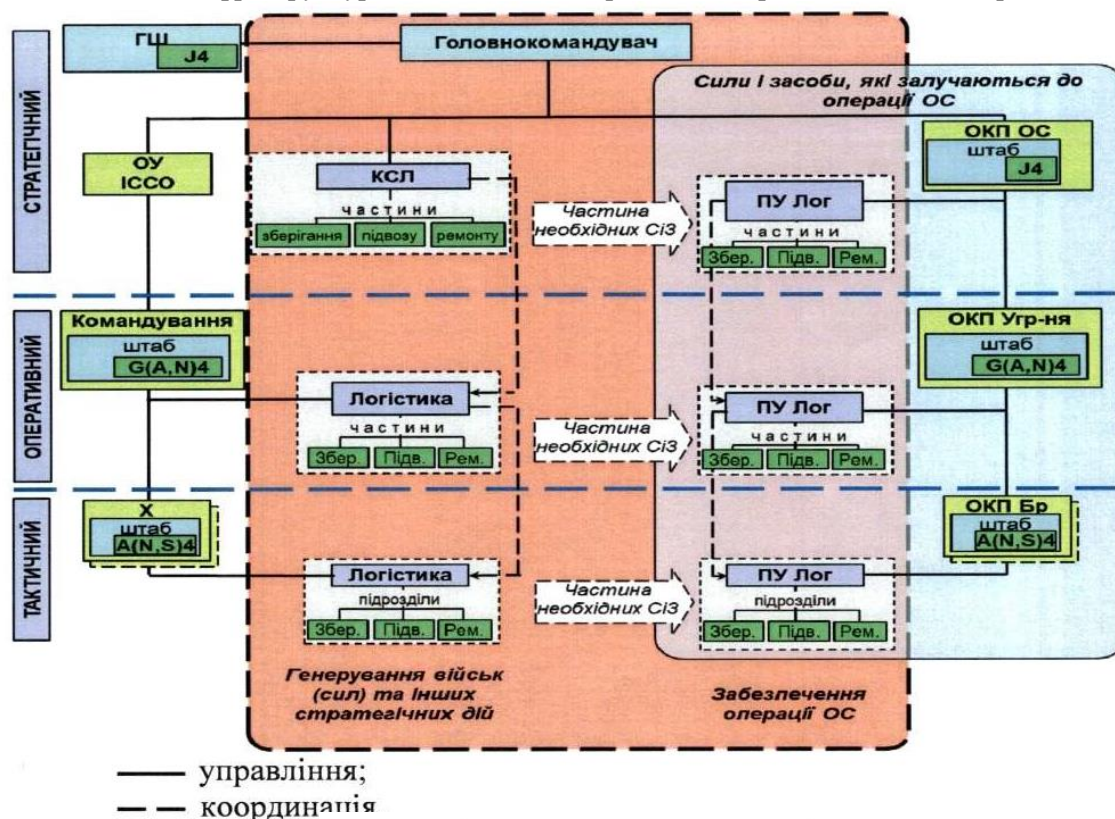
СТРАТЕГІЧНИЙ

ОПЕРАТИВНИЙ

ТАКТИЧНИЙ

ГШ
J4

Головнокомандувач

Сили і засоби, які залучаються до операції ОС

ОУ
ІССО

КСЛ
частини
зберігання | підвозу | ремонту

Частина необхідних СіЗ

ПУ Лог
частини
Збер. | Підв. | Рем.

ОКП ОС
штаб
J4

Командування
штаб
G(A,N)4

Логістика
частини
Збер. | Підв. | Рем.

Частина необхідних СіЗ

ПУ Лог
частини
Збер. | Підв. | Рем.

ОКП Угр-ня
штаб
G(A,N)4

X
штаб
A(N,S)4

Логістика
підрозділи
Збер. | Підв. | Рем.

Частина необхідних СіЗ

ПУ Лог
підрозділи
Збер. | Підв. | Рем.

ОКП Бр
штаб
A(N,S)4

Генерування військ (сил) та інших стратегічних дій

Забезпечення операції ОС

— управління;
– – координація